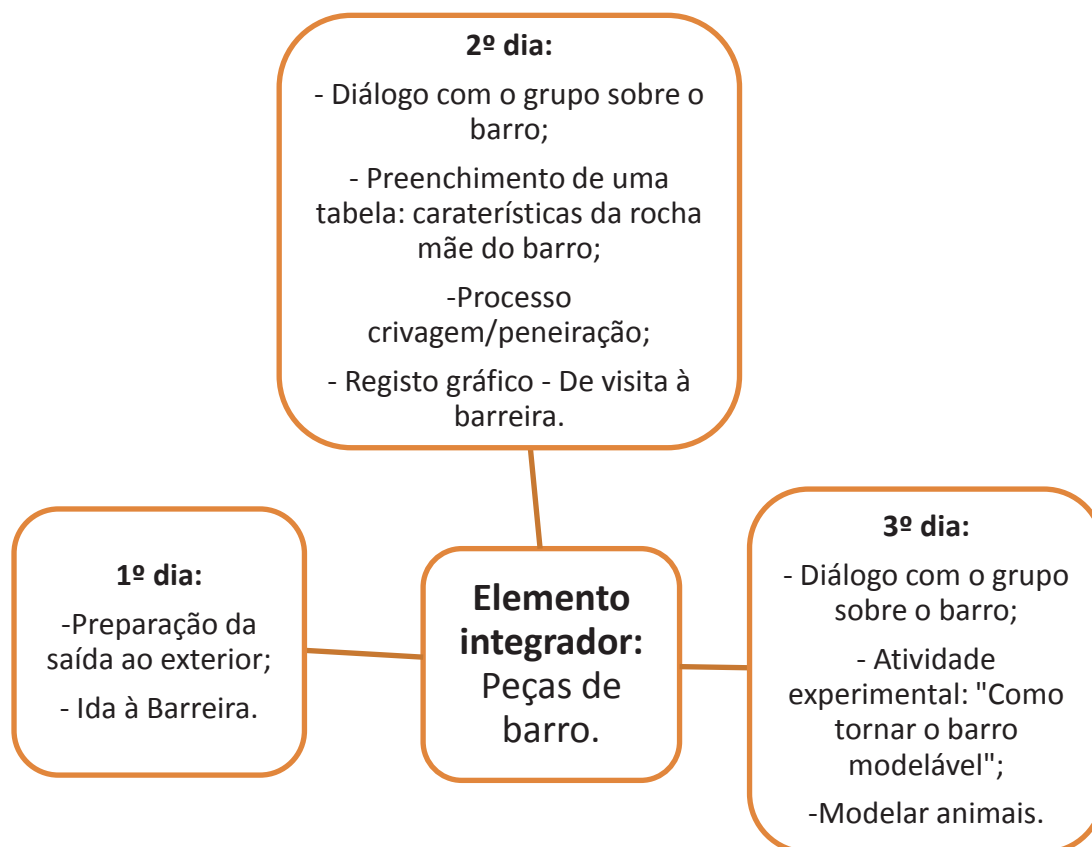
2º dia:

- Diálogo com o grupo sobre o barro;

- Preenchimento de uma tabela: caraterísticas da rocha mãe do barro;

-Processo crivagem/peneiração;

- Registo gráfico - De visita à barreira.

1º dia:

-Preparação da saída ao exterior;

- Ida à Barreira.

Elemento integrador: Peças de barro.

3º dia:

- Diálogo com o grupo sobre o barro;

- Atividade experimental: "Como tornar o barro modelável";

-Modelar animais.